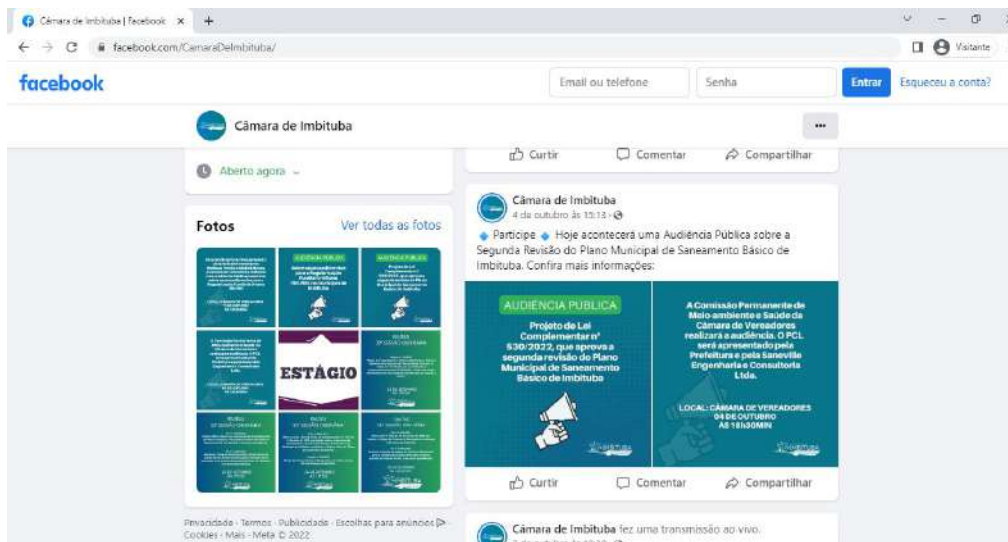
Câmara de Imbituba | Facebook ×

facebook.com/CamaraDeImbituba/

Visitante

facebook

Email ou telefone

Senha

Entrar

Esqueceu a conta?

Câmara de Imbituba

...

Aberto agora

Curtir

Comentar

Compartilhar

Fotos

Ver todas as fotos

ESTÁGIO

Câmara de Imbituba
4 de outubro às 13:13

◆ Participe ◆ Hoje acontecerá uma Audiência Pública sobre a Segunda Revisão do Plano Municipal de Saneamento Básico de Imbituba. Confira mais informações:

AUDIÊNCIA PÚBLICA

Projeto de Lei Complementar nº 530/2022, que aprova a segunda revisão do Plano Municipal de Saneamento Básico de Imbituba

A Comissão Permanente de Meio ambiente e Saúde da Câmara de Vereadores realizará a audiência. O PCL será apresentado pela Prefeitura e pela Saneville Engenharia e Consultoria Ltda.

LOCAL: CÂMARA DE VEREADORES
04 DE OUTUBRO
ÀS 18h30MIN

Curtir

Comentar

Compartilhar

Privacidade · Termos · Publicidade · Escolhas para anúncios · Cookies · Mais · Meta © 2022

Câmara de Imbituba fez uma transmissão ao vivo.
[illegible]